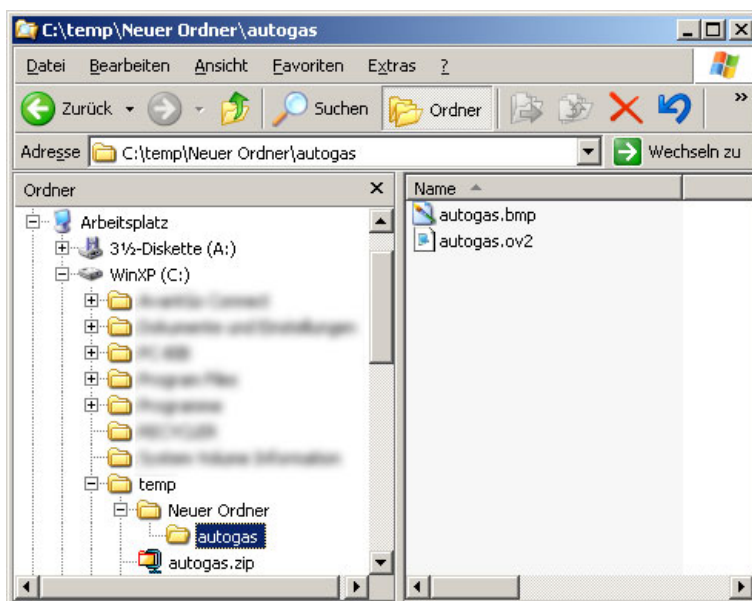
C:\temp\Neuer Ordner\autogas

Datei Bearbeiten Ansicht Favoriten Extras ?

Zurück Suchen Ordner

Adresse C:\temp\Neuer Ordner\autogas Wechseln zu

Ordner

Arbeitsplatz
3½-Diskette (A:)
WinXP (C:)
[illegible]
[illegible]
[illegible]
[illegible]
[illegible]
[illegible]
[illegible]
temp
Neuer Ordner
autogas
autogas.zip

Name
autogas.bmp
autogas.ov2